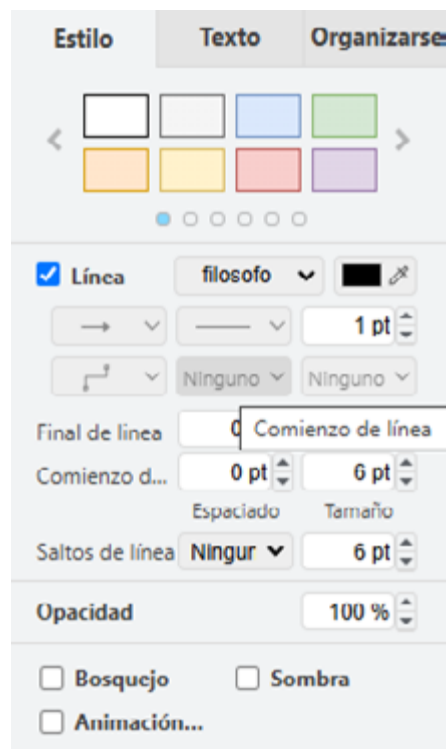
Estilo Texto Organizarse

Línea filosofo

1 pt

Ninguno Ninguno

Final de linea 0 Comienzo de línea

Comienzo d... 0 pt 6 pt

Espaciado Tamaño

Saltos de línea Ningur 6 pt

Opacidad 100 %

Bosquejo Sombra

Animación...